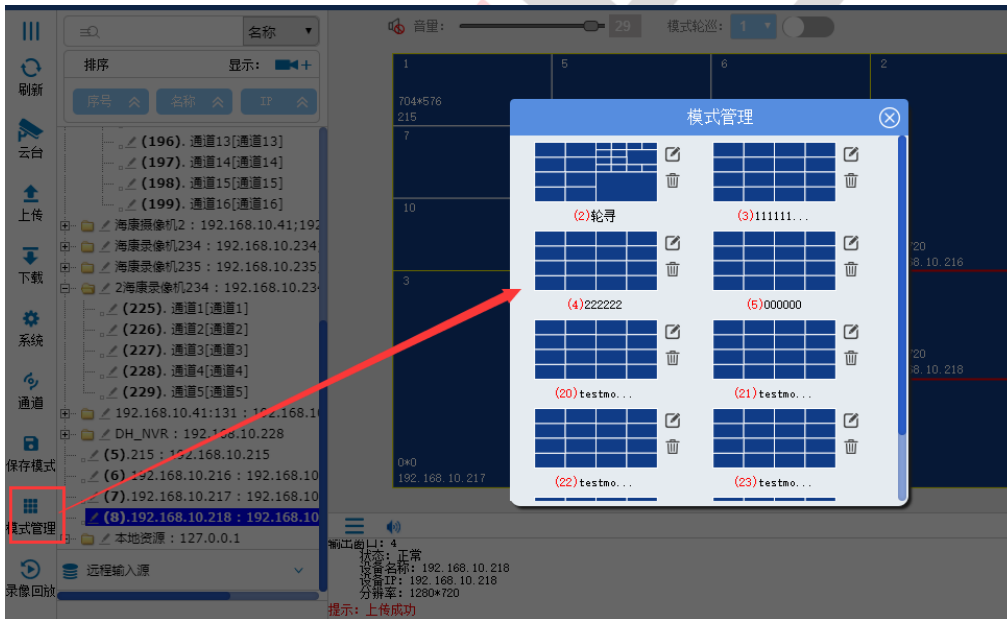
刷新
云台
上传
下载
系统
通道
保存模式
模式管理
录像回放

名称
排序
显示:
序号
名称
IP
(196). 通道13[通道13]
(197). 通道14[通道14]
(198). 通道15[通道15]
(199). 通道16[通道16]
海康摄像机2：192.168.10.41;192
海康录像机234：192.168.10.234
海康录像机235：192.168.10.235
2海康录像机234：192.168.10.234
(225). 通道1[通道1]
(226). 通道2[通道2]
(227). 通道3[通道3]
(228). 通道4[通道4]
(229). 通道5[通道5]
192.168.10.41:131：192.168.10
DH_NVR：192.168.10.228
(5).215：192.168.10.215
(6) 192.168.10.216：192.168.10
(7).192.168.10.217：192.168.10
(8).192.168.10.218：192.168.10
本地资源：127.0.0.1
远程输入源

音量：
29
模式轮巡：
1

1
704*576
215
5
6
2
7
10
3
720
68.10.216
720
68.10.218
0*0
192.168.10.217

模式管理
(2)轮寻
(3)111111...
(4)222222
(5)000000
(20)testmo...
(21)testmo...
(22)testmo...
(23)testmo...

输出窗口：4
状态：正常
设备名称：192.168.10.218
设备IP：192.168.10.218
分辨率：1280*720
提示：上传成功